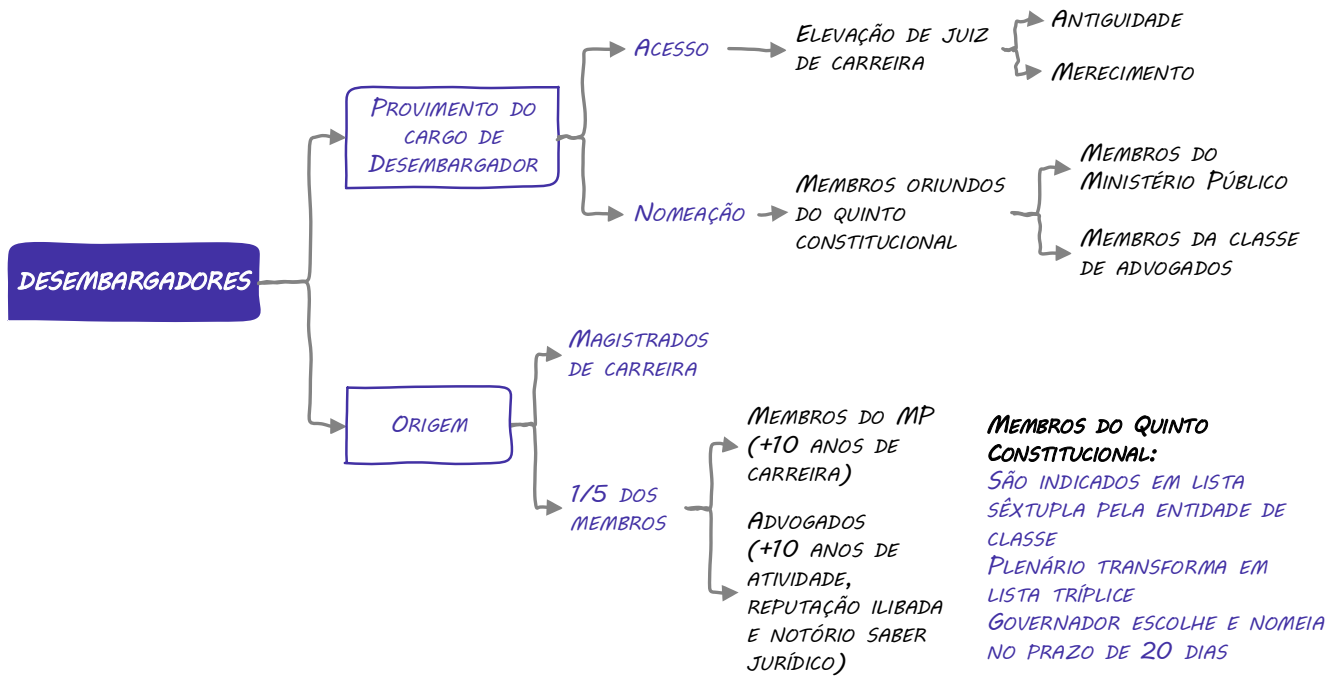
DESEMBARGADORES

Provimento do cargo de Desembargador

Acesso

Elevação de juiz de carreira

Antiguidade

Merecimento

Nomeação

Membros oriundos do quinto constitucional

Membros do Ministério Público

Membros da classe de advogados

Origem

Magistrados de carreira

1/5 dos membros

Membros do MP (+10 anos de carreira)

Advogados (+10 anos de atividade, reputação ilibada e notório saber jurídico)

Membros do Quinto Constitucional:
São indicados em lista sêxtupla pela entidade de classe
Plenário transforma em lista tríplice
Governador escolhe e nomeia no prazo de 20 dias